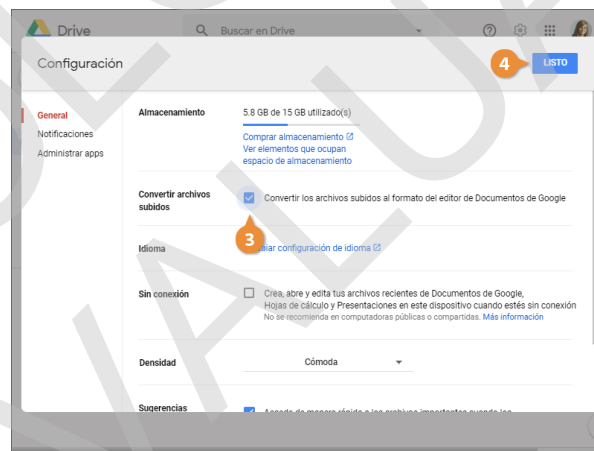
Drive

Buscar en Drive

Configuración

4

LISTO

General
Notificaciones
Administrar apps

Almacenamiento

5.8 GB de 15 GB utilizado(s)

Comprar almacenamiento
Ver elementos que ocupan espacio de almacenamiento

Convertir archivos subidos

Convertir los archivos subidos al formato del editor de Documentos de Google

3

Idioma

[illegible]iar configuración de idioma

Sin conexión

Crea, abre y edita tus archivos recientes de Documentos de Google, Hojas de cálculo y Presentaciones en este dispositivo cuando estés sin conexión
No se recomienda en computadoras públicas o compartidas. Más información

Densidad

Cómoda

Sugerencias

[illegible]